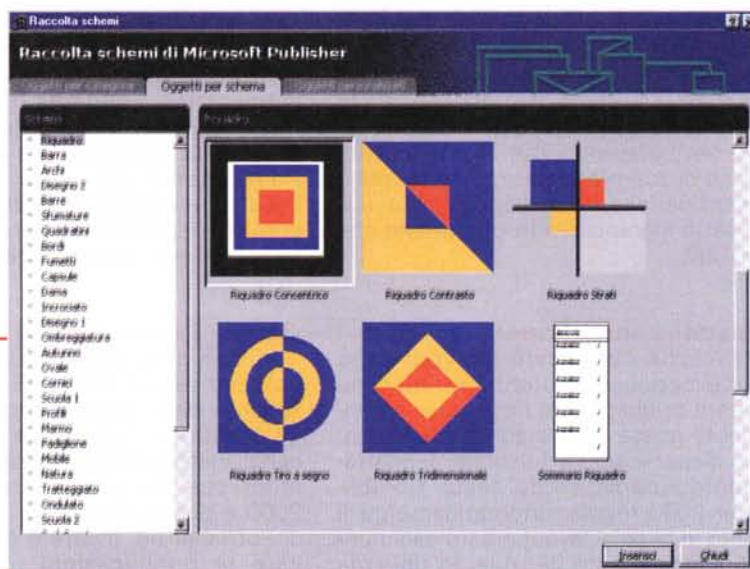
Raccolta schemi

Raccolta schemi di Microsoft Publisher

Oggetti per categoria | Oggetti per schema | Oggetti personalizzati

Schemi

Riquadro
Barra
Archi
Disegno 2
Barre
Sfumature
Quadratini
Bordi
Fumetti
Capsule
Dama
Incrociato
Disegno 1
Ombreggiatura
Autunno
Ovale
Cornici
Scuola 1
Profili
Marmo
Padiglione
Mobile
Natura
Tratteggiato
Ondulato
Scuola 2

Riquadro

Riquadro Concentrico
Riquadro Contrasto
Riquadro Strati
Riquadro Tiro a segno
Riquadro Tridimensionale
Sommario Riquadro

Inserisci
Chiudi